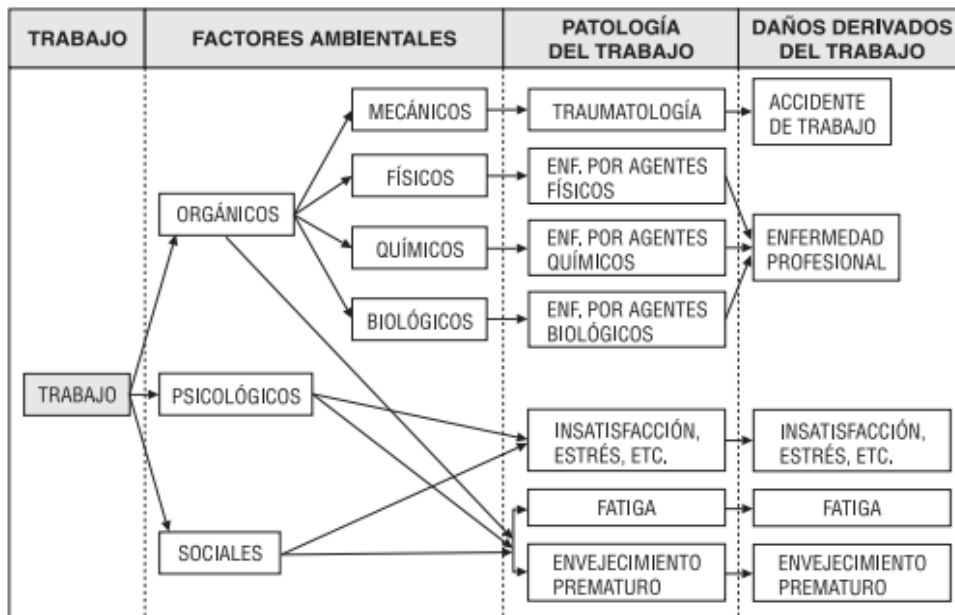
| TRABAJO | FACTORES AMBIENTALES | PATOLOGÍA DEL TRABAJO | DAÑOS DERIVADOS DEL TRABAJO |
|---|---|---|---|

TRABAJO

ORGÁNICOS

MECÁNICOS

FÍSICOS

QUÍMICOS

BIOLÓGICOS

PSICOLÓGICOS

SOCIALES

TRAUMATOLOGÍA

ENF. POR AGENTES FÍSICOS

ENF. POR AGENTES QUÍMICOS

ENF. POR AGENTES BIOLÓGICOS

INSATISFACCIÓN, ESTRÉS, ETC.

FATIGA

ENVEJECIMIENTO PREMATURO

ACCIDENTE DE TRABAJO

ENFERMEDAD PROFESIONAL

INSATISFACCIÓN, ESTRÉS, ETC.

FATIGA

ENVEJECIMIENTO PREMATURO